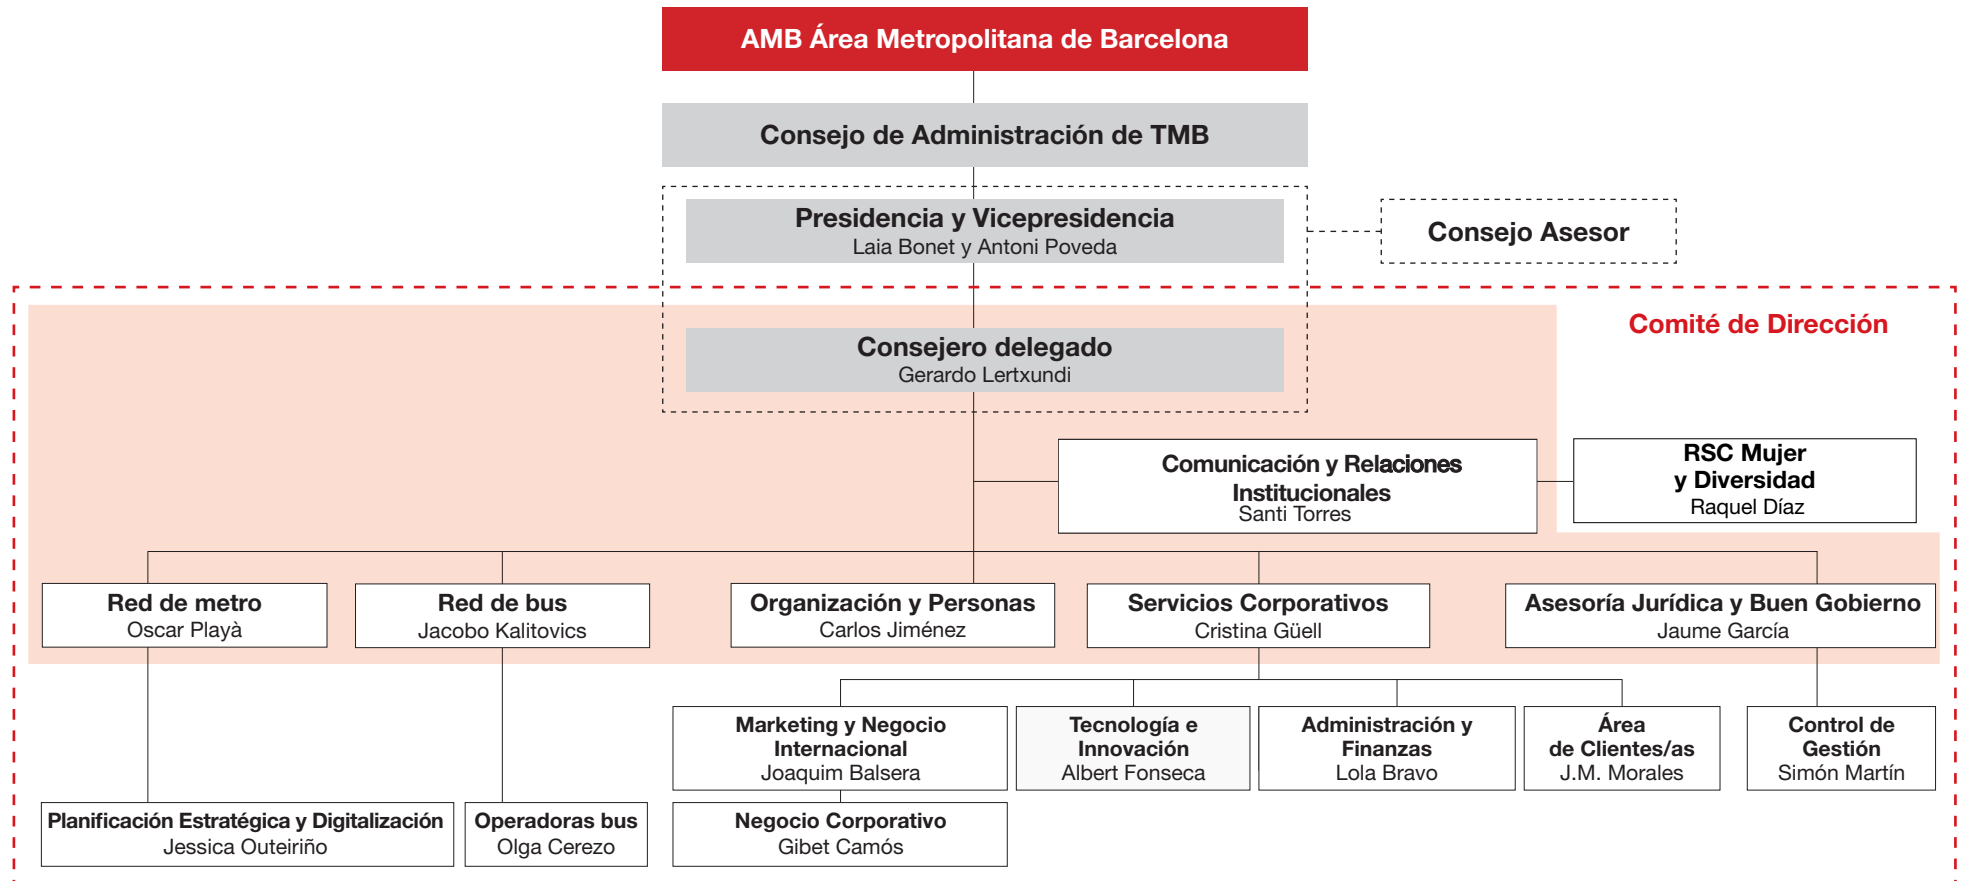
AMB Área Metropolitana de Barcelona

Consejo de Administración de TMB

Presidencia y Vicepresidencia
Laia Bonet y Antoni Poveda

Consejo Asesor

Comité de Dirección

Consejero delegado
Gerardo Lertxundi

Comunicación y Relaciones Institucionales
Santi Torres

RSC Mujer y Diversidad
Raquel Díaz

Red de metro
Oscar Playà

Red de bus
Jacobo Kalitovics

Organización y Personas
Carlos Jiménez

Servicios Corporativos
Cristina Güell

Asesoría Jurídica y Buen Gobierno
Jaume García

Marketing y Negocio Internacional
Joaquim Balsera

Tecnología e Innovación
Albert Fonseca

Administración y Finanzas
Lola Bravo

Área de Clientes/as
J.M. Morales

Control de Gestión
Simón Martín

Planificación Estratégica y Digitalización
Jessica Outeiriño

Operadoras bus
Olga Cerezo

Negocio Corporativo
Gibet Camós